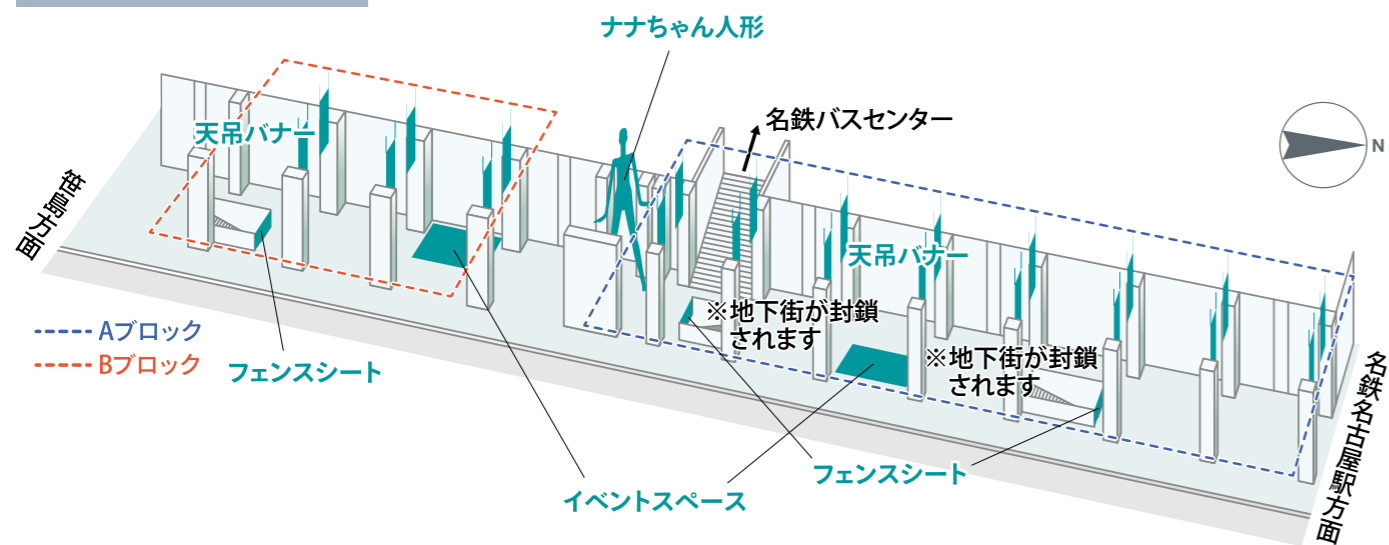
ナナちゃん人形

名鉄バスセンター

天吊バナー

天吊バナー

栄町方面

N

Aブロック
Bブロック

フェンスシート

※地下街が封鎖されます

※地下街が封鎖されます

名鉄名古屋駅方面

フェンスシート

イベントスペース